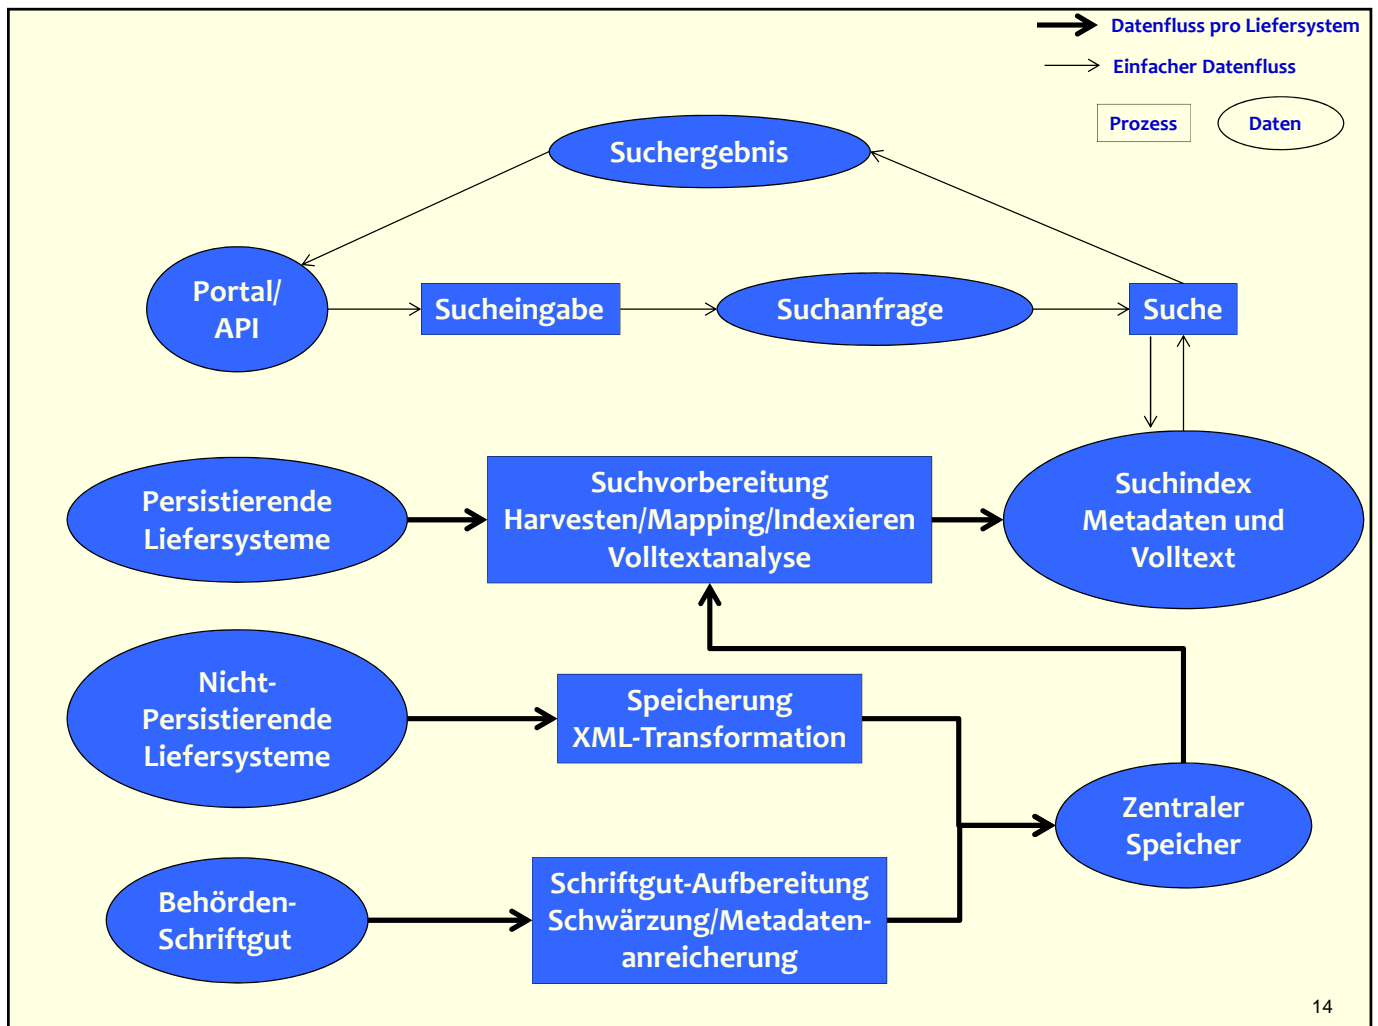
Datenfluss pro Liefersystem

Einfacher Datenfluss

Prozess

Daten

Suchergebnis

Portal/ API

Sucheingabe

Suchanfrage

Suche

Persistierende Liefersysteme

Suchvorbereitung Harvesten/Mapping/Indexieren Volltextanalyse

Suchindex Metadaten und Volltext

Nicht-Persistierende Liefersysteme

Speicherung XML-Transformation

Zentraler Speicher

Behörden-Schriftgut

Schriftgut-Aufbereitung Schwärzung/Metadatenanreicherung

14